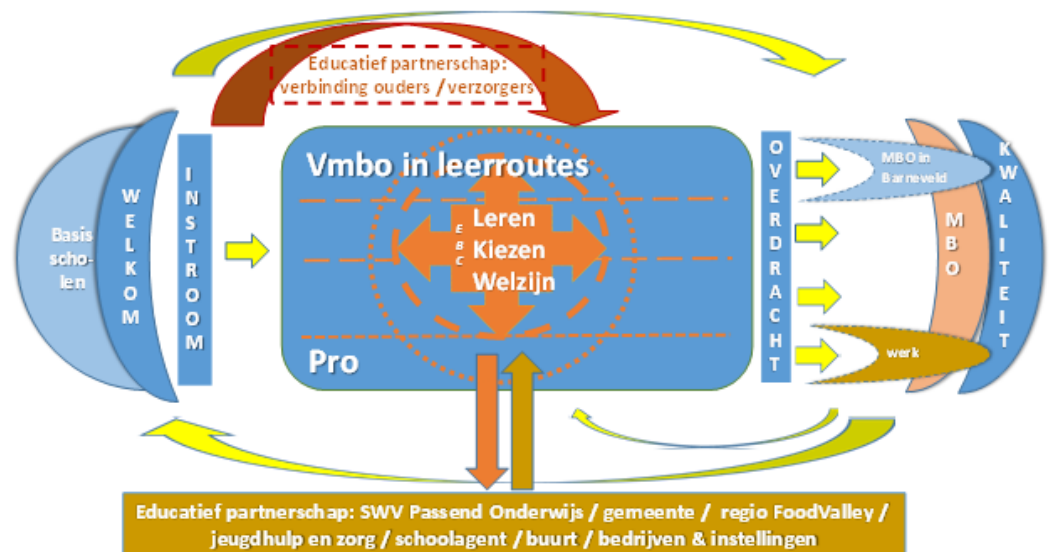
Educatief partnerschap: verbinding ouders / verzorgers

Basis scho-len

W E L K O M

I N S T R O O M

Vmbo in leerroutes

E B C

Leren
Kiezen
Welzijn

Pro

O V E R D R A C H T

MBO in Barneveld

M B O

werk

K W A L I T E I T

Educatief partnerschap: SWV Passend Onderwijs / gemeente / regio FoodValley / jeugdhulp en zorg / schoolagent / buurt / bedrijven & instellingen